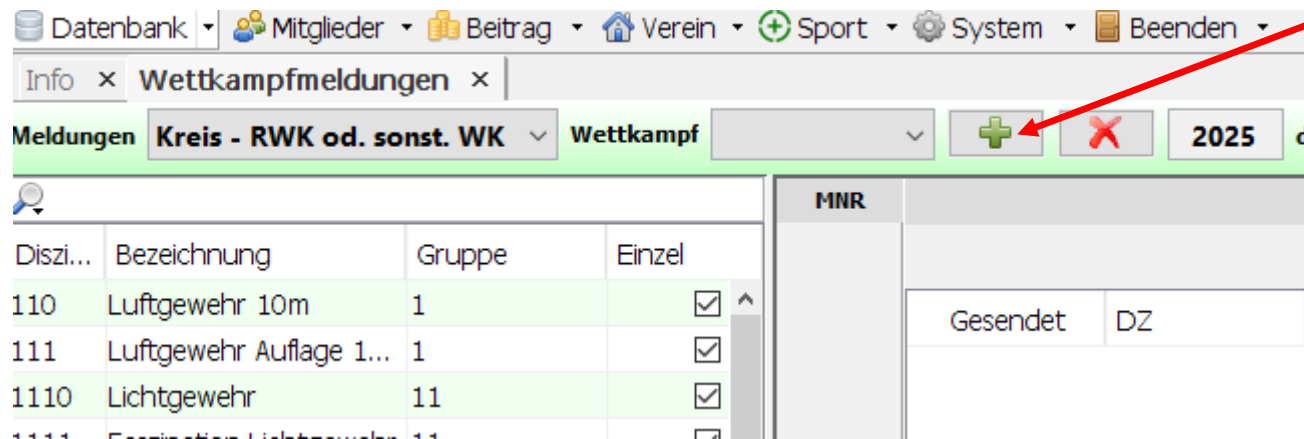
Datenbank Mitglieder Beitrag Verein Sport System Beenden

Info × Wettkampfmeldungen ×

Meldungen Kreis - RWK od. sonst. WK Wettkampf 2025

MNR

| Diszi... | Bezeichnung | Gruppe | Einzel |
|---|---|---|---|
| 110 | Luftgewehr 10m | 1 | ☑ |
| 111 | Luftgewehr Auflage 1... | 1 | ☑ |
| 1110 | Lichtgewehr | 11 | ☑ |
| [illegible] | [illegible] | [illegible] | |

Gesendet DZ